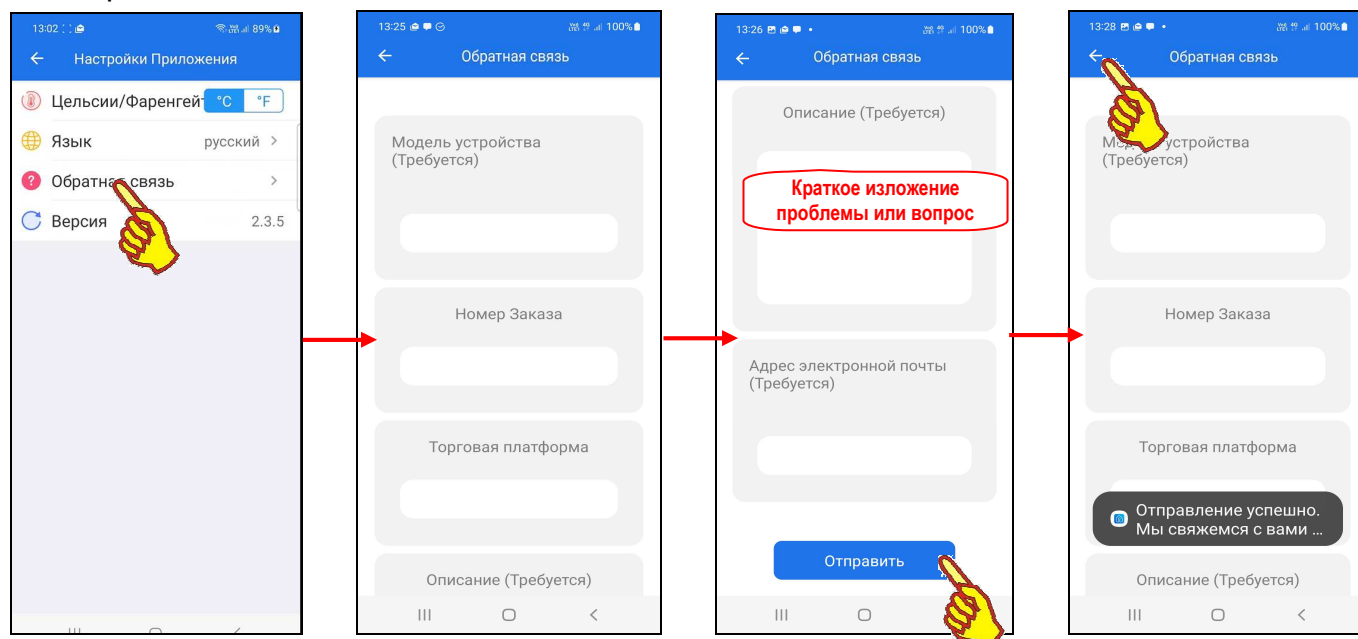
13:02 89%

Настройки Приложения

Цельсии/Фаренгейт °C °F

Язык русский >

Обратная связь >

Версия 2.3.5

13:25 100%

Обратная связь

Модель устройства (Требуется)

Номер Заказа

Торговая платформа

Описание (Требуется)

13:26 100%

Обратная связь

Описание (Требуется)

Краткое изложение проблемы или вопрос

Адрес электронной почты (Требуется)

Отправить

13:28 100%

Обратная связь

Модель устройства (Требуется)

Номер Заказа

Торговая платформа

Отправление успешно. Мы свяжемся с вами ...

Описание (Требуется)